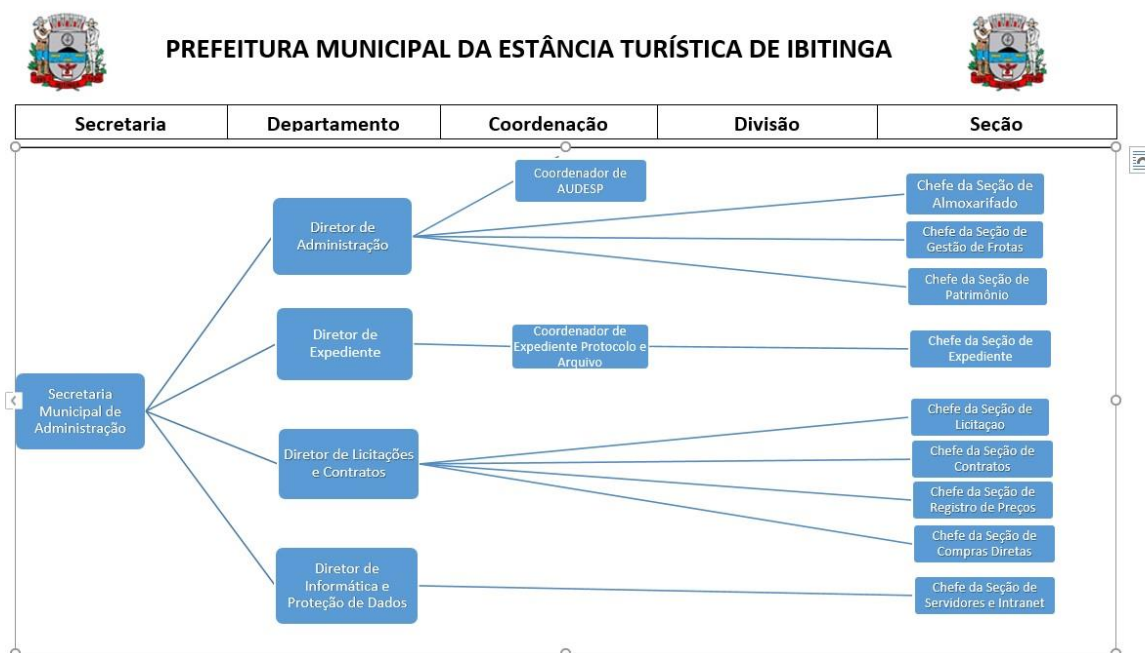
PREFEITURA MUNICIPAL DA ESTÂNCIA TURÍSTICA DE IBITINGA

| Secretaria | Departamento | Coordenação | Divisão | Seção |
|---|---|---|---|---|

Coordenador de AUDESP

Chefe da Seção de Almoxarifado

Diretor de Administração

Chefe da Seção de Gestão de Frotas

Chefe da Seção de Patrimônio

Diretor de Expediente

Coordenador de Expediente Protocolo e Arquivo

Chefe da Seção de Expediente

Secretaria Municipal de Administração

Chefe da Seção de Licitação

Diretor de Licitações e Contratos

Chefe da Seção de Contratos

Chefe da Seção de Registro de Preços

Chefe da Seção de Compras Diretas

Diretor de Informática e Proteção de Dados

Chefe da Seção de Servidores e Intranet